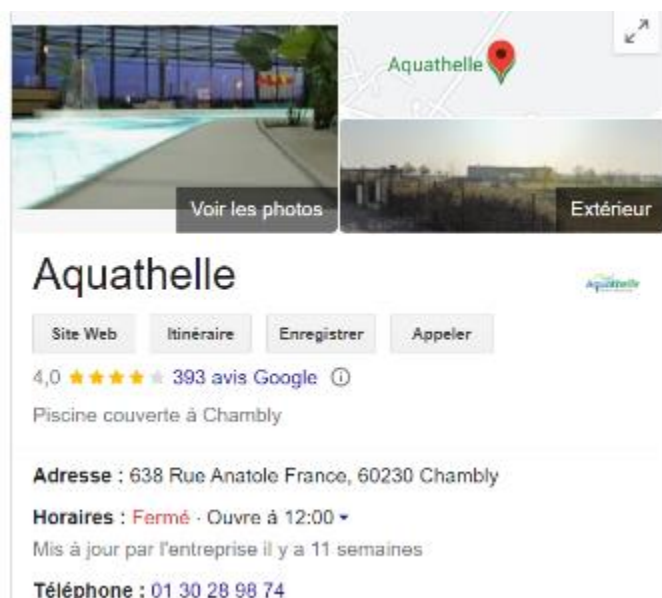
Aquathelle

Voir les photos

Extérieur

Aquathelle

Aquathelle

Site Web

Itinéraire

Enregistrer

Appeler

4,0 ★★★★★ 393 avis Google ⓘ

Piscine couverte à Chambly

Adresse : 638 Rue Anatole France, 60230 Chambly

Horaires : Fermé · Ouvre à 12:00 ▾

Mis à jour par l'entreprise il y a 11 semaines

Téléphone : 01 30 28 98 74